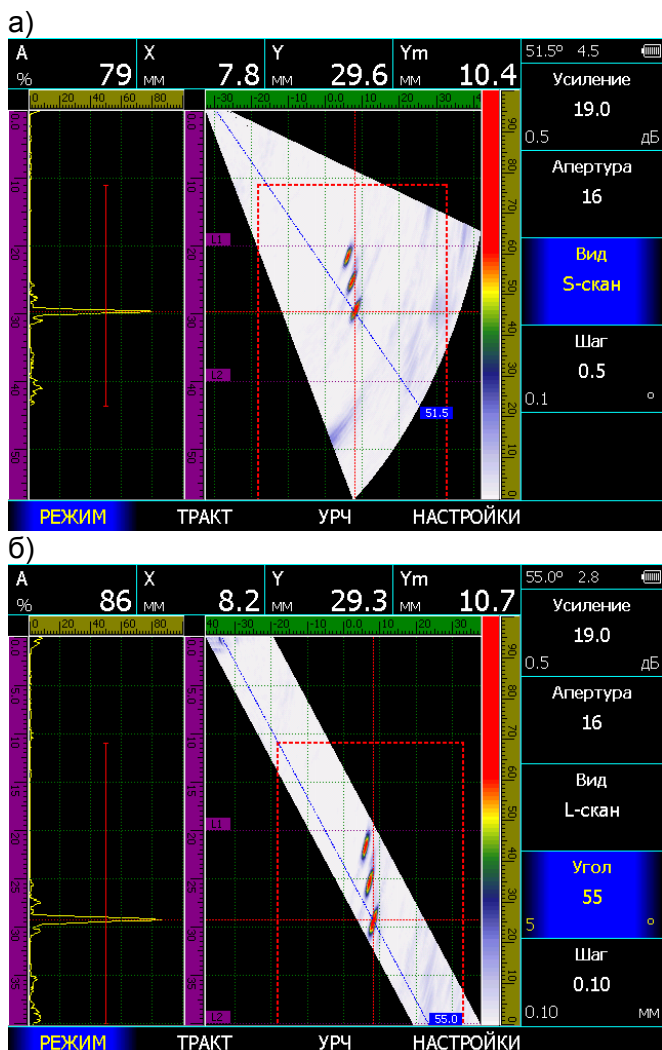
а)

A % 79
X мм 7.8
Y мм 29.6
Ym мм 10.4

51.5° 4.5

Усиление
19.0
0.5 дБ

Апертура
16

Вид
S-скан

Шаг
0.5
0.1 °

L1
L2
51.5

РЕЖИМ ТРАКТ УРЧ НАСТРОЙКИ

б)

A % 86
X мм 8.2
Y мм 29.3
Ym мм 10.7

55.0° 2.8

Усиление
19.0
0.5 дБ

Апертура
16

Вид
L-скан

Угол
55
5 °

Шаг
0.10
0.10 мм

L1
L2
55.0

РЕЖИМ ТРАКТ УРЧ НАСТРОЙКИ